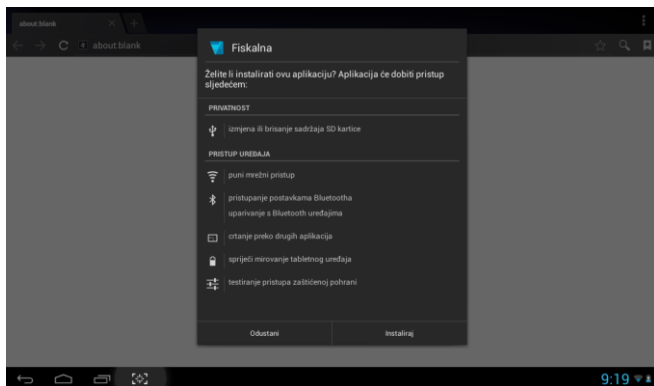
about:blank

about:blank

Fiskalna

Želite li instalirati ovu aplikaciju? Aplikacija će dobiti pristup sljedećem:

PRIVATNOST

izmjena ili brisanje sadržaja SD kartice

PRISTUP UREĐAJA

puni mrežni pristup

pristupanje postavkama Bluetootha

uparivanje s Bluetooth uređajima

crtanje preko drugih aplikacija

spriječi mirovanje tabletnog uređaja

testiranje pristupa zaštićenoj pohrani

Odustani

Instaliraj

9:19